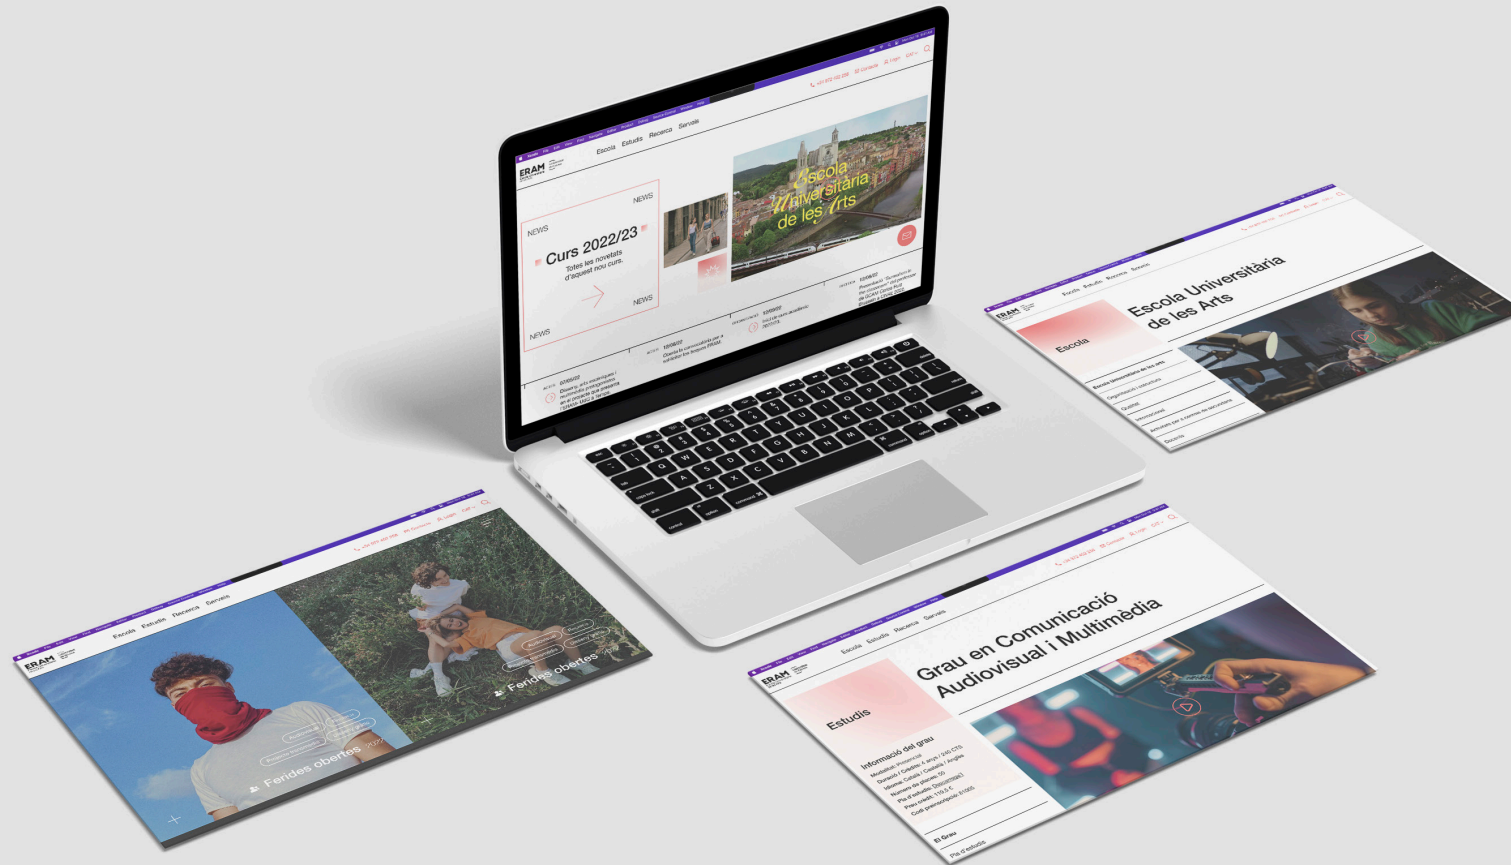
ERAM

Escola Estudis Recerca Serveis

NEWS

Curs 2022/23

Totes les novetats d'aquest nou curs.

NEWS

NEWS

Escola Universitària de les Arts

ERAM

Escola Estudis Recerca Serveis

Escola Universitària de les Arts

Escola

ERAM

Escola Estudis Recerca Serveis

Ferides obertes

Ferides obertes

ERAM

Escola Estudis Recerca Serveis

Grau en Comunicació Audiovisual i Multimèdia

Estudis

Informació del grau

Modalitat: Presencial

Durada / Crèdits: 4 anys / 240 CTS

Idioma: Català / Castellà / Anglès

El Grau

Pla d'estudis